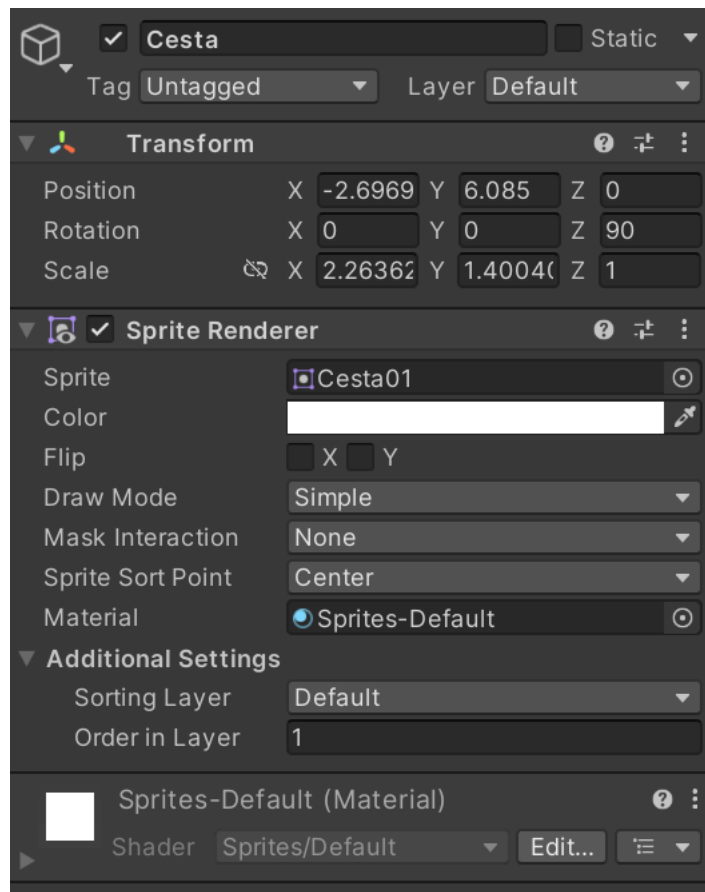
Cesta
Static
Tag Untagged
Layer Default

Transform

Position X -2.6969 Y 6.085 Z 0
Rotation X 0 Y 0 Z 90
Scale X 2.26362 Y 1.40040 Z 1

Sprite Renderer

Sprite Cesta01
Color
Flip X Y
Draw Mode Simple
Mask Interaction None
Sprite Sort Point Center
Material Sprites-Default
Additional Settings
Sorting Layer Default
Order in Layer 1

Sprites-Default (Material)
Shader Sprites/Default
Edit...